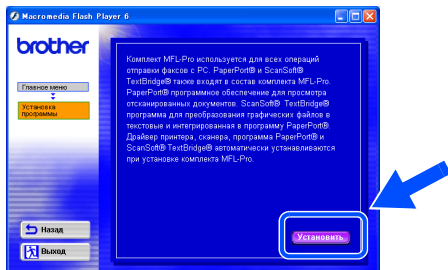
Macromedia Flash Player 6

brother

Главное меню

Установка программы

Комплект MFL-Pro используется для всех операций отправки факсов с PC. PaperPort® и ScanSoft® TextBridge® также входят в состав комплекта MFL-Pro. PaperPort® программное обеспечение для просмотра отсканированных документов. ScanSoft® TextBridge® программа для преобразования графических файлов в текстовые и интегрированная в программу PaperPort®. Драйвер принтера, сканера, программа PaperPort® и ScanSoft® TextBridge® автоматически устанавливаются при установке комплекта MFL-Pro.

Назад

Выход

Установить